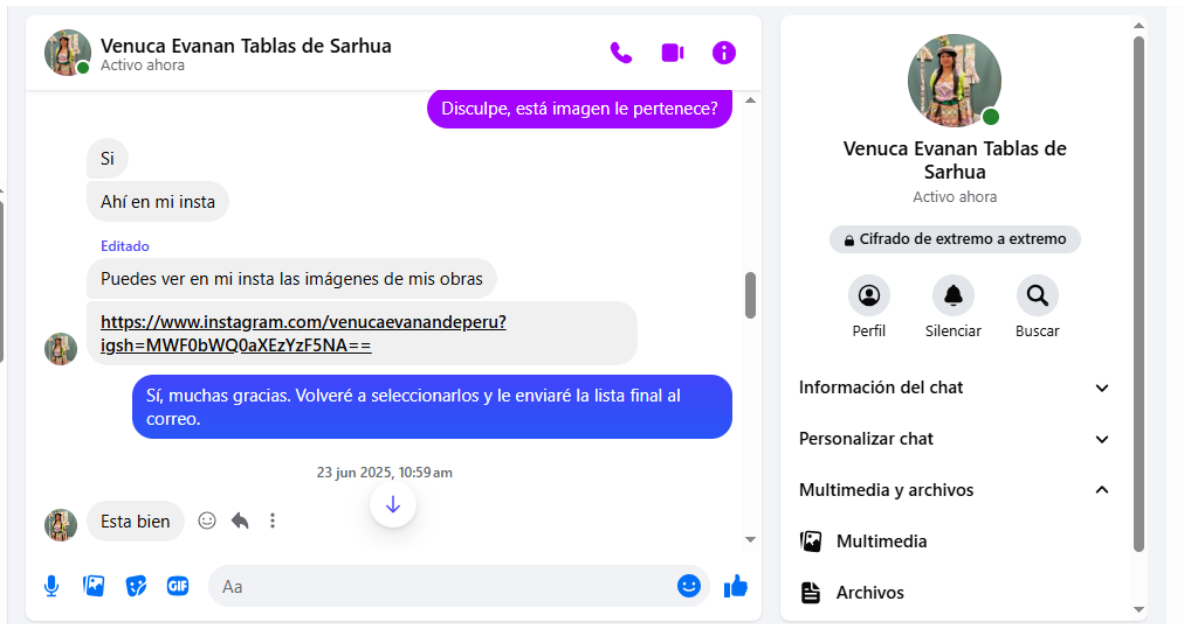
Venuca Evanan Tablas de Sarhua
Activo ahora

Disculpe, está imagen le pertenece?

Si

Ahí en mi insta

Editado

Puedes ver en mi insta las imágenes de mis obras

https://www.instagram.com/venucaevanandeperu?igsh=MWF0bWQ0aXEzYzF5NA==

Sí, muchas gracias. Volveré a seleccionarlos y le enviaré la lista final al correo.

23 jun 2025, 10:59 am

Esta bien

Aa

GIF

Venuca Evanan Tablas de Sarhua
Activo ahora

Cifrado de extremo a extremo

Perfil
Silenciar
Buscar

Información del chat

Personalizar chat

Multimedia y archivos

Multimedia

Archivos